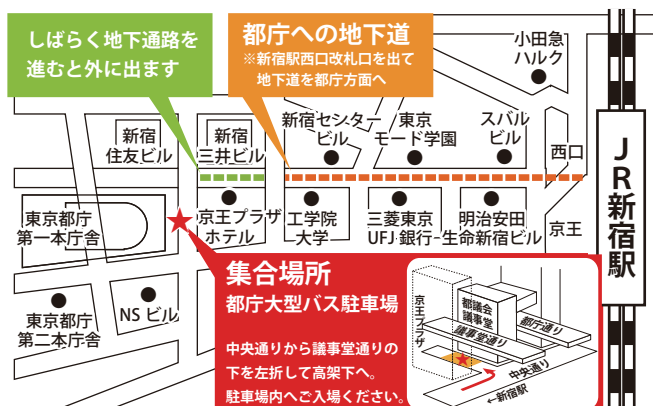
しばらく地下通路を進むと外に出ます

都庁への地下道
※新宿駅西口改札口を出て地下道を都庁方面へ

小田急ハルク

新宿住友ビル

新宿三井ビル

新宿センタービル

東京モード学園

スバルビル

西口

JR新宿駅

東京都庁第一本庁舎

京王プラザホテル

工学院大学

三菱東京UFJ銀行

明治安田生命新宿ビル

京王

NSビル

東京都庁第二本庁舎

集合場所
都庁大型バス駐車場

中央通りから議事堂通りの下を左折して高架下へ。
駐車場内へご入場ください。

京王プラザ

都議会議事堂

都庁通り

議事堂通り

中央通り

←新宿駅